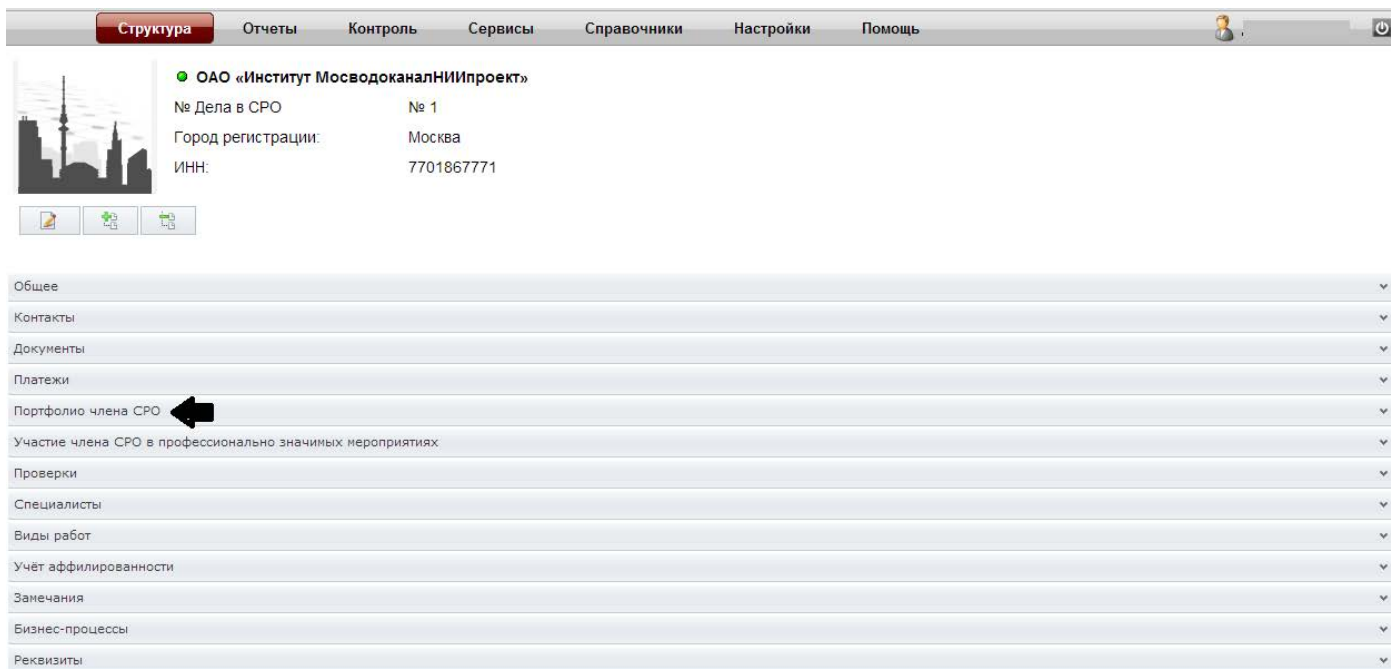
Структура Отчеты Контроль Сервисы Справочники Настройки Помощь

ОАО «Институт МосводоканалНИИпроект»

№ Дела в СРО № 1
Город регистрации: Москва
ИНН: 7701867771

Общее
Контакты
Документы
Платежи
Портфолио члена СРО
Участие члена СРО в профессионально значимых мероприятиях
Проверки
Специалисты
Виды работ
Учёт аффилированности
Замечания
Бизнес-процессы
Реквизиты